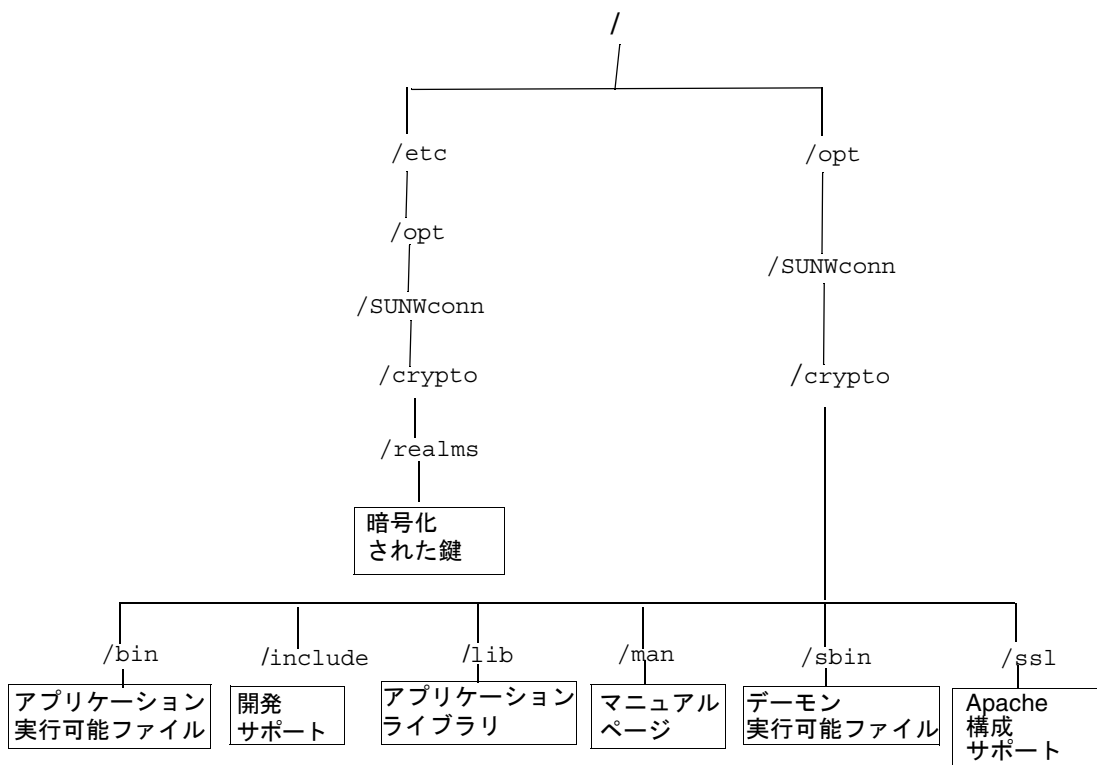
/

/etc

/opt

/SUNWconn

/crypto

/realms

暗号化
された鍵

/opt

/SUNWconn

/crypto

/bin

アプリケーション
実行可能ファイル

/include

開発
サポート

/lib

アプリケーション
ライブラリ

/man

マニュアル
ページ

/sbin

デーモン
実行可能ファイル

/ssl

Apache
構成
サポート